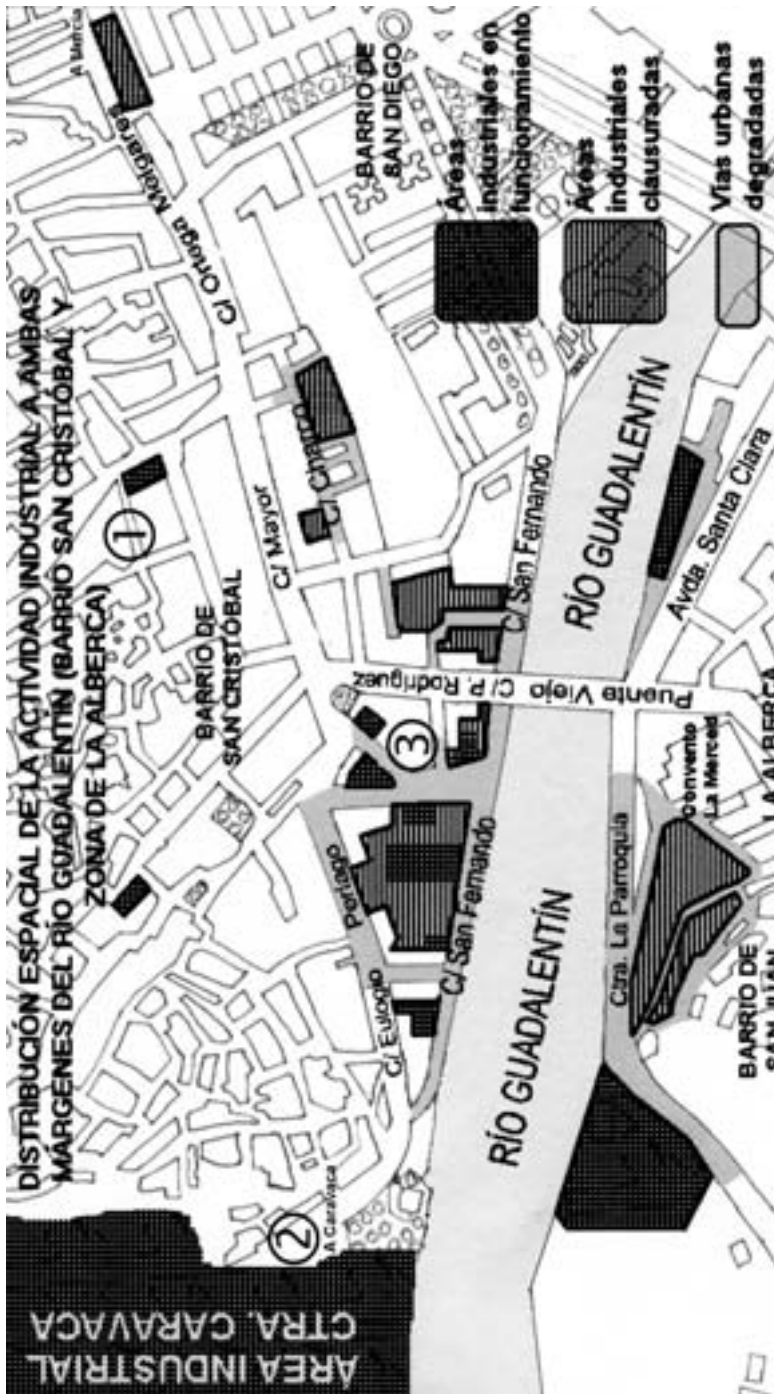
DISTRIBUCIÓN ESPACIAL DE LA ACTIVIDAD INDUSTRIAL A AMBAS MÁRGENES DEL RÍO GUADALENTÍN (BARRIO SAN CRISTÓBAL Y ZONA DE LA ALBERCA)

ÁREA INDUSTRIAL CTRA. CARAVACA

A Murcia

Morgares

C/ Ortega

BARRIO DE SAN DIEGO

Áreas industriales en funcionamiento

Áreas industriales clausuradas

Vías urbanas degradadas

C/ Charco

C/ Mayor

1

BARRIO DE SAN CRISTÓBAL

C/ San Fernando

RÍO GUADALENTÍN

Avda. Santa Clara

Puente Viejo C/ P. Rodríguez

3

Periago

C/ Eulogio

C/ San Fernando

RÍO GUADALENTÍN

Convento La Merced

LA ALBERCA

Ctra. La Parroquia

BARRIO DE SAN JUAN

2

A Caravaca